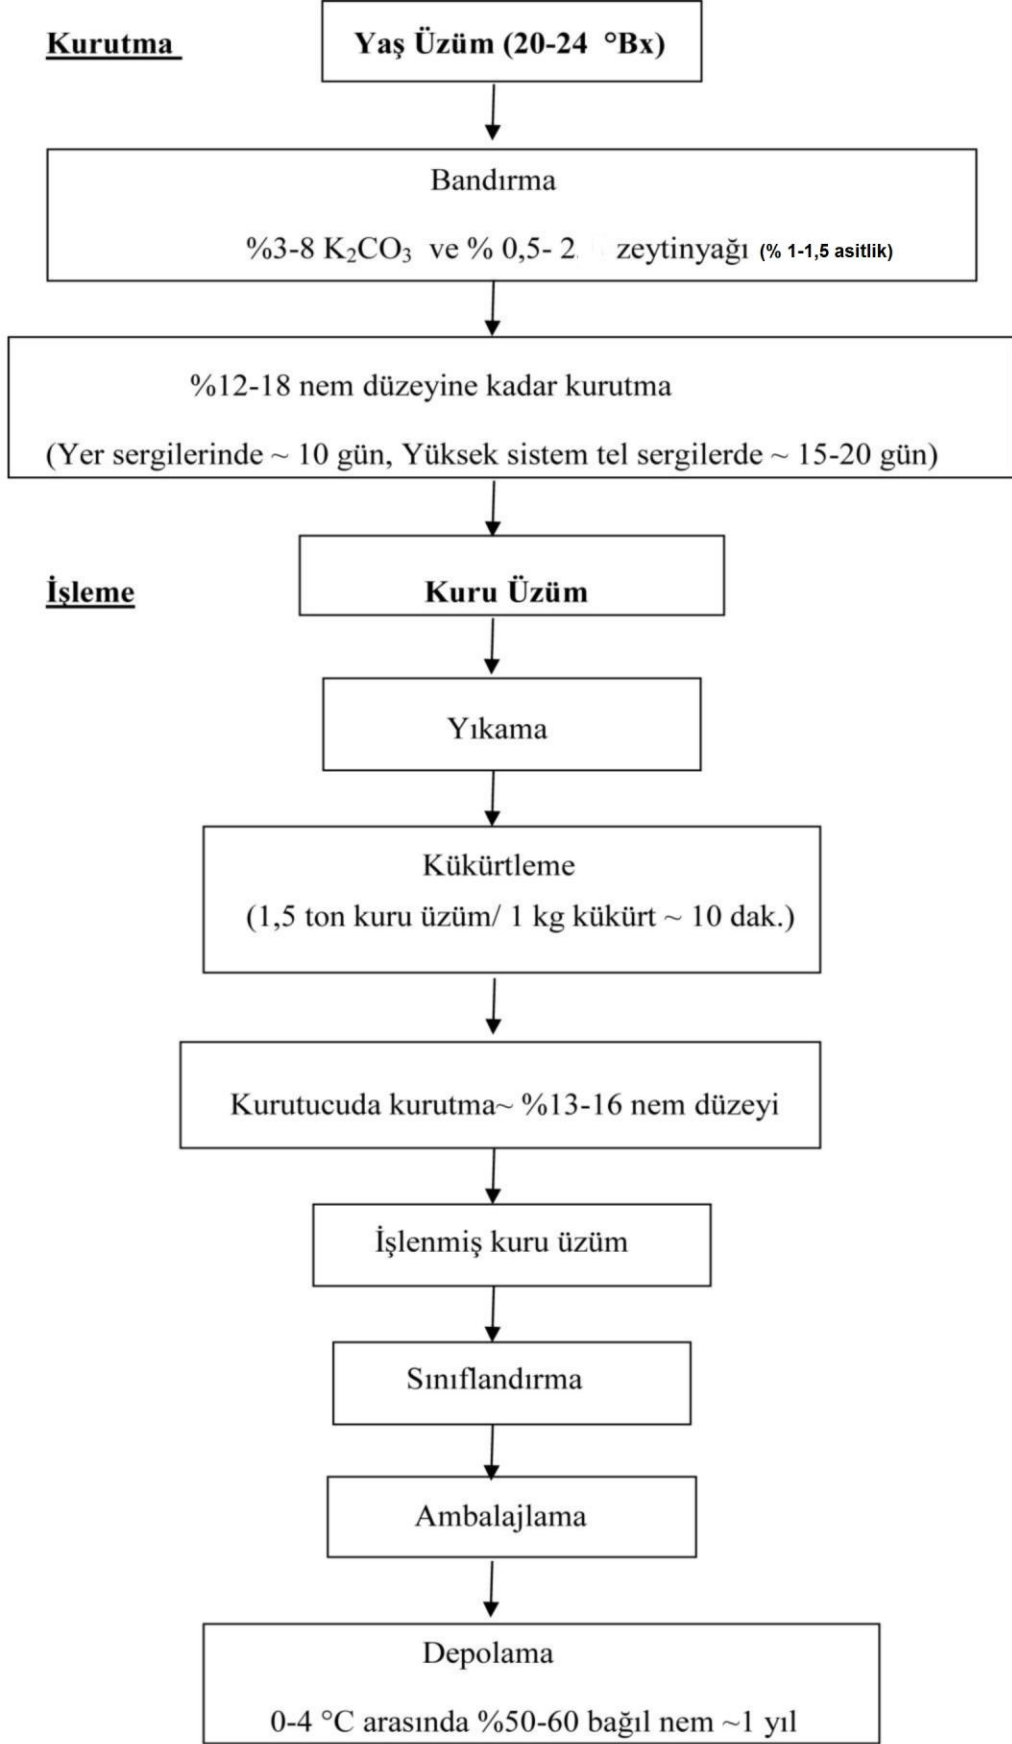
Kurutma

Yaş Üzüm (20-24 °Bx)

Bandırma

%3-8 $K_2CO_3$ ve % 0,5- 2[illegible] zeytinyağı (% 1-1,5 asitlik)

%12-18 nem düzeyine kadar kurutma

(Yer sergilerinde ~ 10 gün, Yüksek sistem tel sergilerde ~ 15-20 gün)

İşleme

Kuru Üzüm

Yıkama

Kükürtleme

(1,5 ton kuru üzüm/ 1 kg kükürt ~ 10 dak.)

Kurutucuda kurutma~ %13-16 nem düzeyi

İşlenmiş kuru üzüm

Sınıflandırma

Ambalajlama

Depolama

0-4 °C arasında %50-60 bağıl nem ~1 yıl